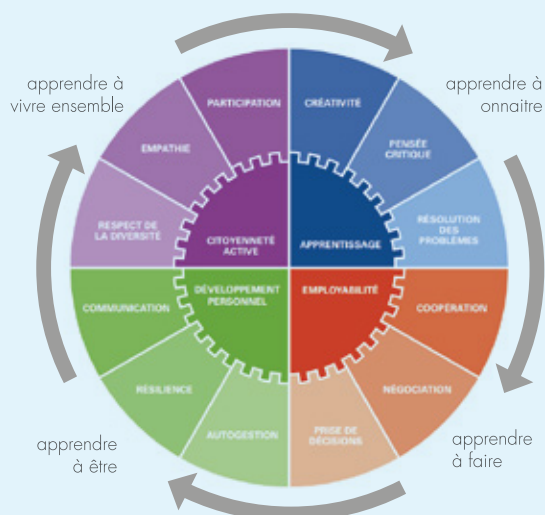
apprendre à vivre ensemble

apprendre à onnaitre

apprendre à être

apprendre à faire

PARTICIPATION

CRÉATIVITÉ

EMPATHIE

PENSÉE CRITIQUE

RESPECT DE LA DIVERSITÉ

RÉSOLUTION DES PROBLÈMES

CITOYENNETÉ ACTIVE

APPRENTISSAGE

DÉVELOPPEMENT PERSONNEL

EMPLOYABILITÉ

COMMUNICATION

COOPÉRATION

RÉSILIENCE

NÉGOCIATION

AUTOGESTION

PRISE DE DÉCISIONS